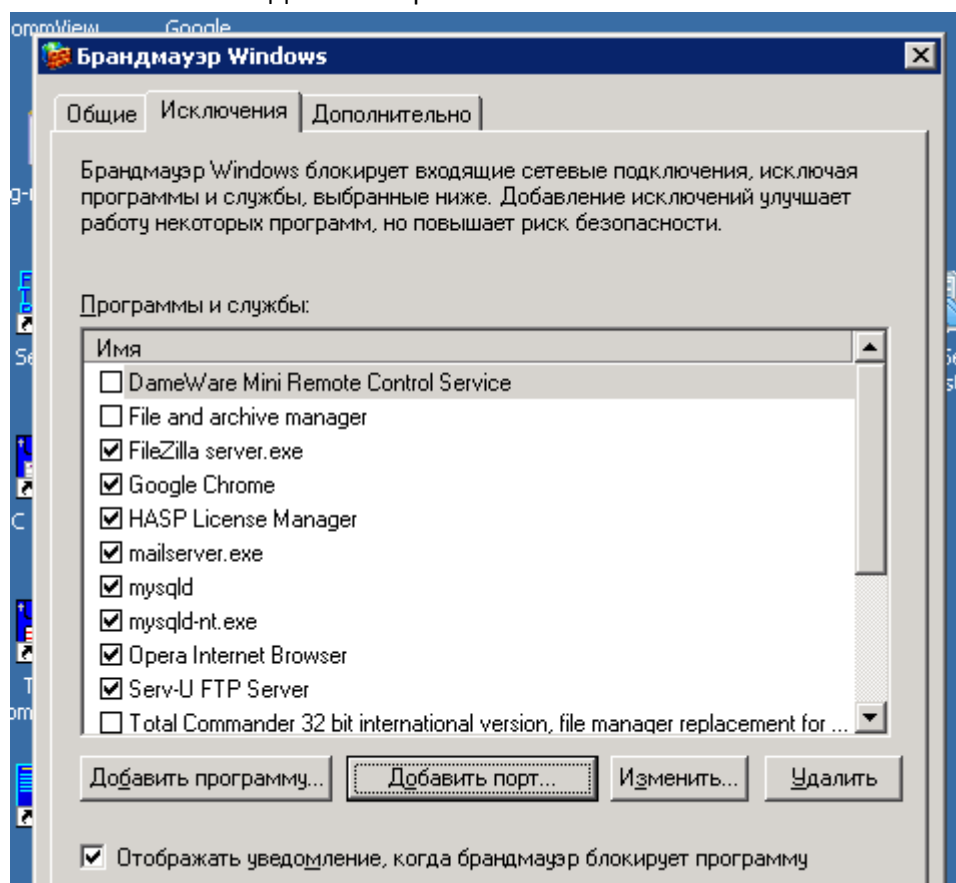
ommView Google

Брандмауэр Windows

Общие | Исключения | Дополнительно

Брандмауэр Windows блокирует входящие сетевые подключения, исключая программы и службы, выбранные ниже. Добавление исключений улучшает работу некоторых программ, но повышает риск безопасности.

Программы и службы:

Имя
☐ DameWare Mini Remote Control Service
☐ File and archive manager
☑ FileZilla server.exe
☑ Google Chrome
☑ HASP License Manager
☑ mailserver.exe
☑ mysqld
☑ mysqld-nt.exe
☑ Opera Internet Browser
☑ Serv-U FTP Server
☐ Total Commander 32 bit international version, file manager replacement for ...

Добавить программу... | Добавить порт... | Изменить... | Удалить

☑ Отображать уведомление, когда брандмауэр блокирует программу